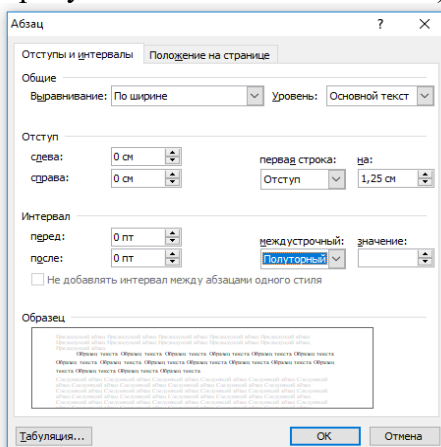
Абзац ? ×

Отступы и интервалы | Положение на странице

Общие
Выравнивание: По ширине
Уровень: Основной текст

Отступ
слева: 0 см
справа: 0 см
первая строка: Отступ
на: 1,25 см

Интервал
перед: 0 пт
после: 0 пт
междустрочный: Полуторный
значение:

Не добавлять интервал между абзацами одного стиля

Образец

Табуляция... | ОК | Отмена